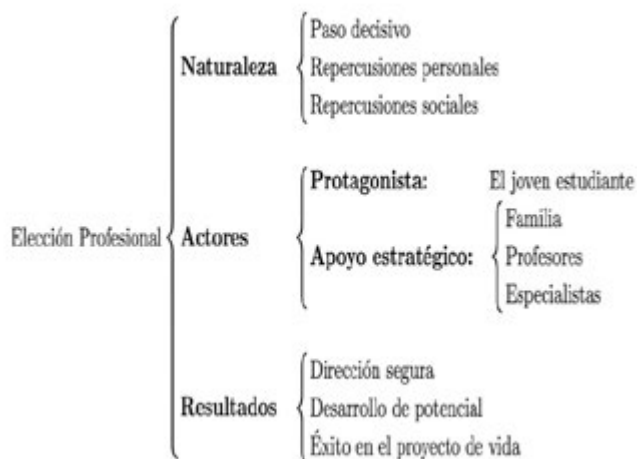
Elección Profesional

Naturaleza
Paso decisivo
Repercusiones personales
Repercusiones sociales

Actores
Protagonista: El joven estudiante
Apoyo estratégico:
Familia
Profesores
Especialistas

Resultados
Dirección segura
Desarrollo de potencial
Éxito en el proyecto de vida